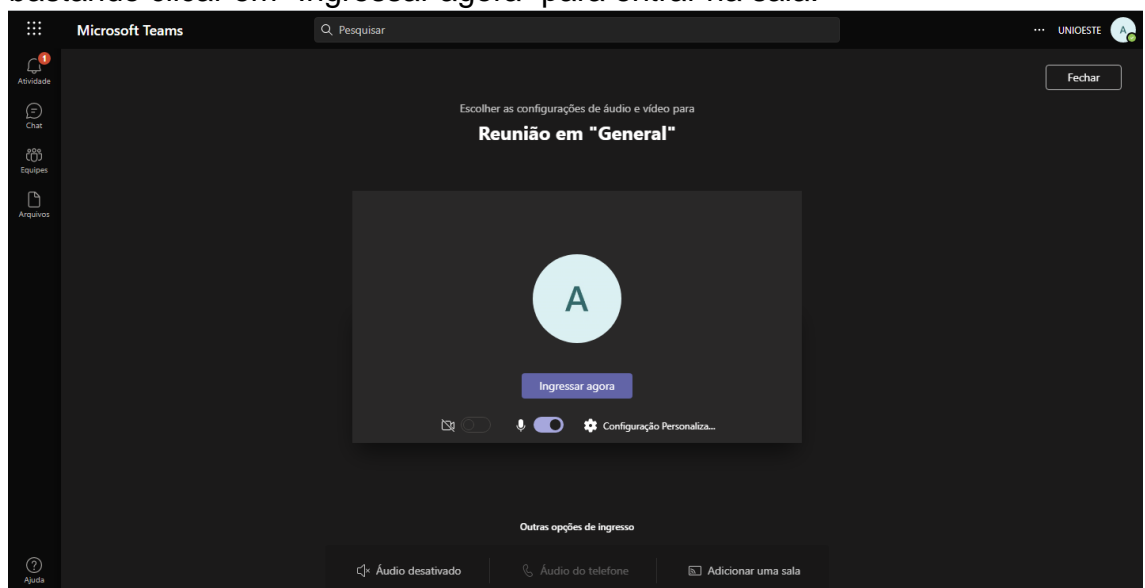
bastando clicar em "Ingressar agora" para entrar na sala.

Microsoft Teams

Pesquisar

··· UNIOESTE A

1
Atividade

Chat

Equipes

Arquivos

Fechar

Escolher as configurações de áudio e vídeo para

Reunião em "General"

A

Ingressar agora

Configuração Personaliza...

Outras opções de ingresso

Áudio desativado

Áudio do telefone

Adicionar uma sala

Ajuda